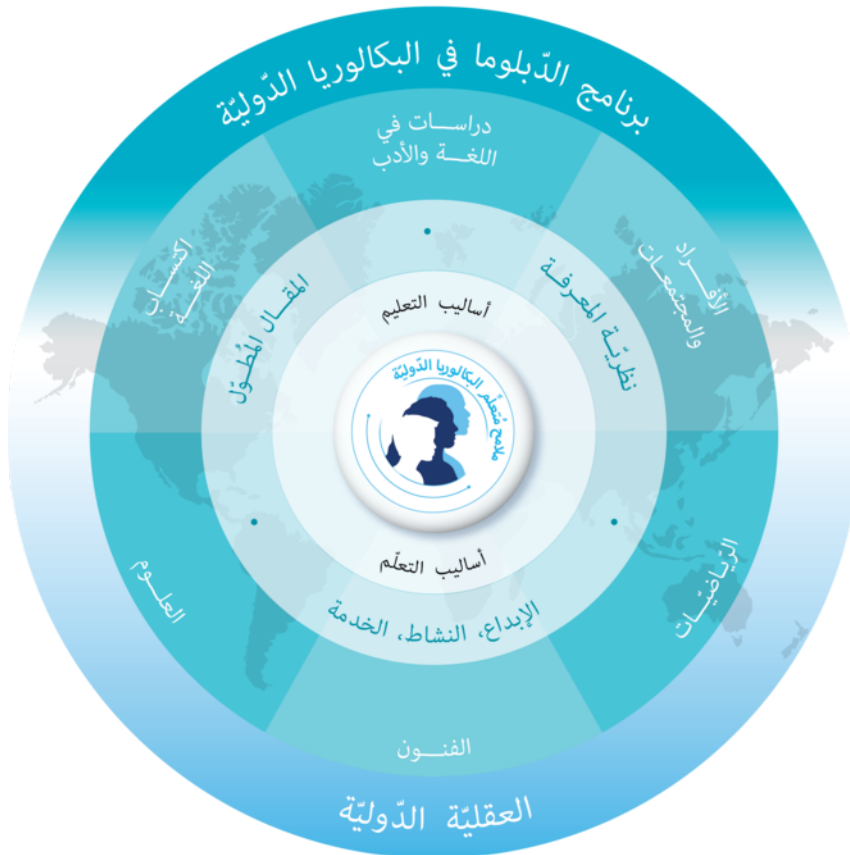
برنامج الدّبلوما في البكالوريا الدّوليّة

دراسات في اللغة والأدب

الأفراد والمجتمعات

الرياضيات

الفنون

العلوم

اكتساب اللغة

المقال المُطوّل

نظرية المعرفة

أساليب التعليم

ملامح متعلّم البكالوريا الدّوليّة

أساليب التعلّم

الإبداع، النشاط، الخدمة

العقليّة الدّوليّة